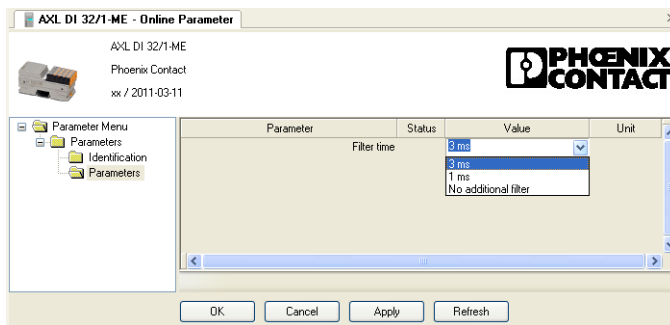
AXL DI 32/1-ME - Online Parameter

AXL DI 32/1-ME
Phoenix Contact
xx / 2011-03-11

PHOENIX CONTACT

Parameter Menu
Parameters
Identification
Parameters

| Parameter | Status | Value | Unit |
|---|---|---|---|
| Filter time | | 3 ms | |

3 ms
1 ms
No additional filter

OK
Cancel
Apply
Refresh